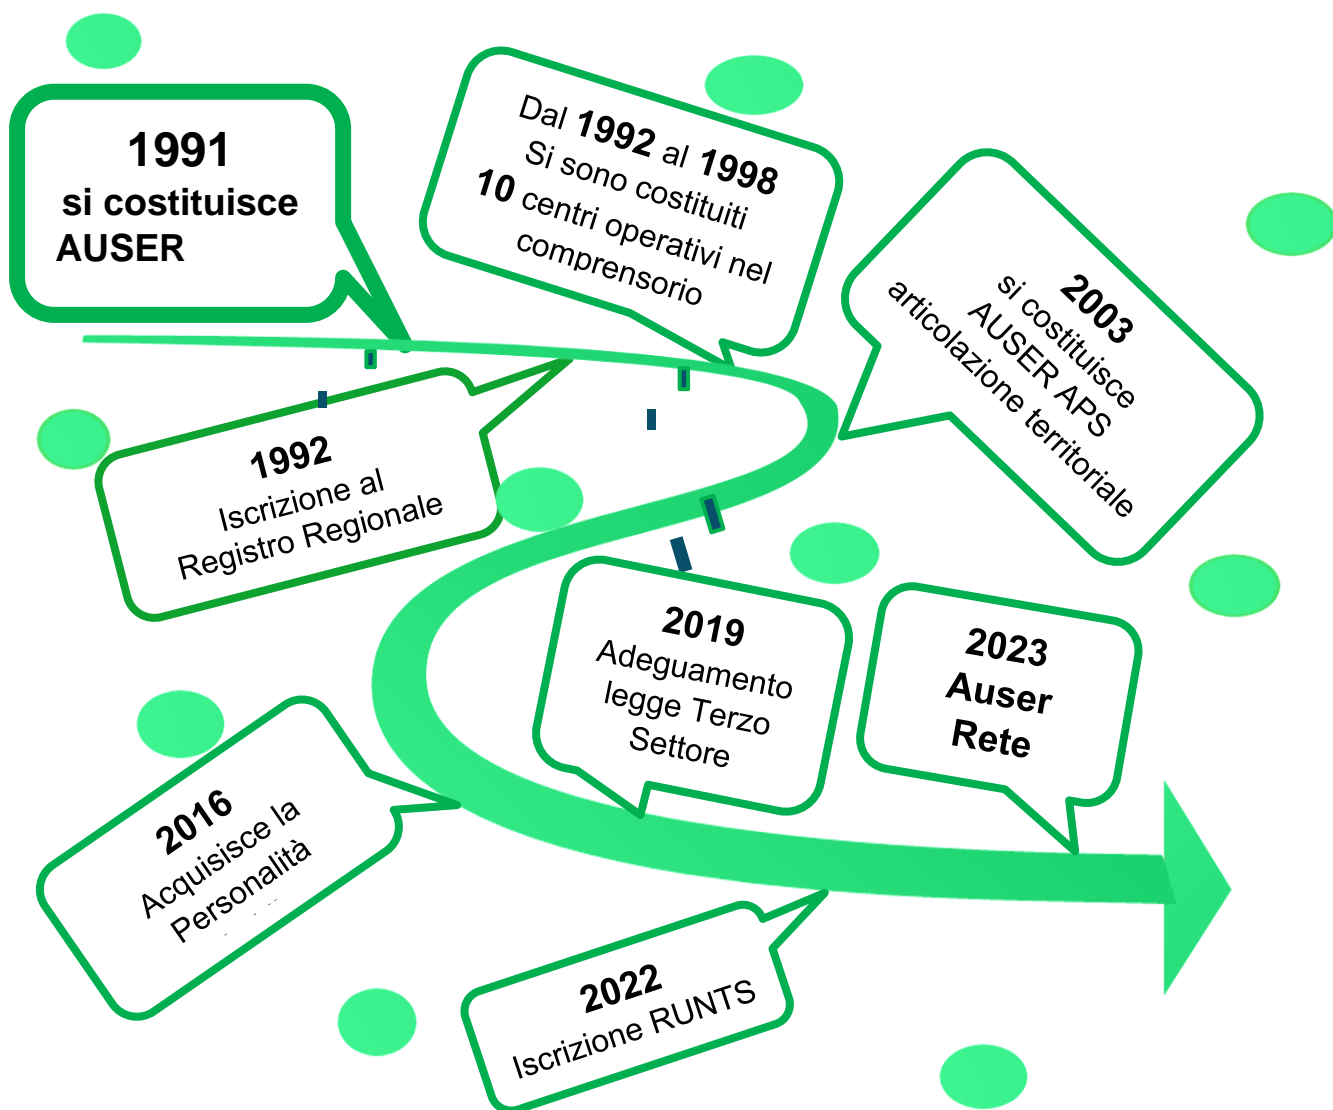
1991
si costituisce AUSER

Dal 1992 al 1998
Si sono costituiti
10 centri operativi nel comprensorio

2003
si costituisce AUSER APS
articolazione territoriale

1992
Iscrizione al Registro Regionale

2019
Adeguamento legge Terzo Settore

2023
Auser Rete

2016
Acquisisce la Personalità

2022
Iscrizione RUNTS